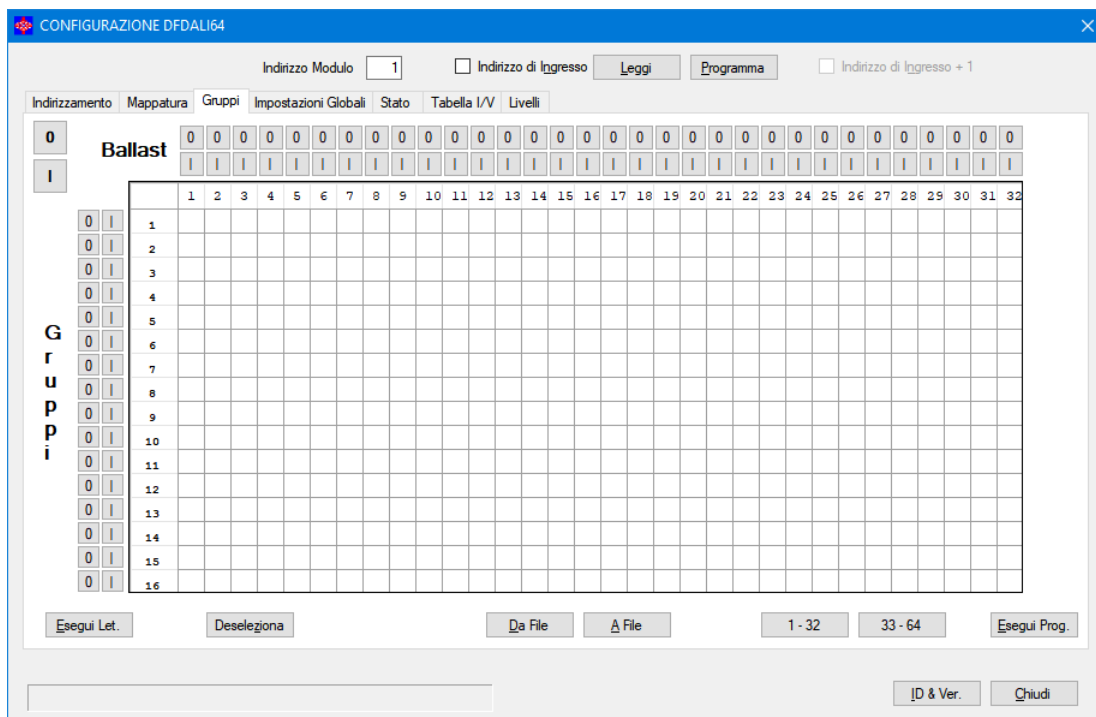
CONFIGURAZIONE DFDALI64

Indirizzo Modulo 1 Indirizzo di Ingresso Leggi Programma Indirizzo di Ingresso + 1

Indirizzamento Mappatura Gruppi Impostazioni Globali Stato Tabella I/V Livelli

0
I

Ballast

| 0 | 0 | 0 | 0 | 0 | 0 | 0 | 0 | 0 | 0 | 0 | 0 | 0 | 0 | 0 | 0 | 0 | 0 | 0 | 0 | 0 | 0 | 0 | 0 | 0 | 0 | 0 | 0 | 0 | 0 | 0 | 0 |
|---|---|---|---|---|---|---|---|---|---|---|---|---|---|---|---|---|---|---|---|---|---|---|---|---|---|---|---|---|---|---|---|
| I | I | I | I | I | I | I | I | I | I | I | I | I | I | I | I | I | I | I | I | I | I | I | I | I | I | I | I | I | I | I | I |

| | 1 | 2 | 3 | 4 | 5 | 6 | 7 | 8 | 9 | 10 | 11 | 12 | 13 | 14 | 15 | 16 | 17 | 18 | 19 | 20 | 21 | 22 | 23 | 24 | 25 | 26 | 27 | 28 | 29 | 30 | 31 | 32 |
|---|---|---|---|---|---|---|---|---|---|---|---|---|---|---|---|---|---|---|---|---|---|---|---|---|---|---|---|---|---|---|---|---|
| 0 I 1 | | | | | | | | | | | | | | | | | | | | | | | | | | | | | | | | |
| 0 I 2 | | | | | | | | | | | | | | | | | | | | | | | | | | | | | | | | |
| 0 I 3 | | | | | | | | | | | | | | | | | | | | | | | | | | | | | | | | |
| 0 I 4 | | | | | | | | | | | | | | | | | | | | | | | | | | | | | | | | |
| 0 I 5 | | | | | | | | | | | | | | | | | | | | | | | | | | | | | | | | |
| 0 I 6 | | | | | | | | | | | | | | | | | | | | | | | | | | | | | | | | |
| 0 I 7 | | | | | | | | | | | | | | | | | | | | | | | | | | | | | | | | |
| 0 I 8 | | | | | | | | | | | | | | | | | | | | | | | | | | | | | | | | |
| 0 I 9 | | | | | | | | | | | | | | | | | | | | | | | | | | | | | | | | |
| 0 I 10 | | | | | | | | | | | | | | | | | | | | | | | | | | | | | | | | |
| 0 I 11 | | | | | | | | | | | | | | | | | | | | | | | | | | | | | | | | |
| 0 I 12 | | | | | | | | | | | | | | | | | | | | | | | | | | | | | | | | |
| 0 I 13 | | | | | | | | | | | | | | | | | | | | | | | | | | | | | | | | |
| 0 I 14 | | | | | | | | | | | | | | | | | | | | | | | | | | | | | | | | |
| 0 I 15 | | | | | | | | | | | | | | | | | | | | | | | | | | | | | | | | |
| 0 I 16 | | | | | | | | | | | | | | | | | | | | | | | | | | | | | | | | |

Gruppi

Esegui Let. Deseleziona Da File A File 1 - 32 33 - 64 Esegui Prog.

ID & Ver. Chiudi